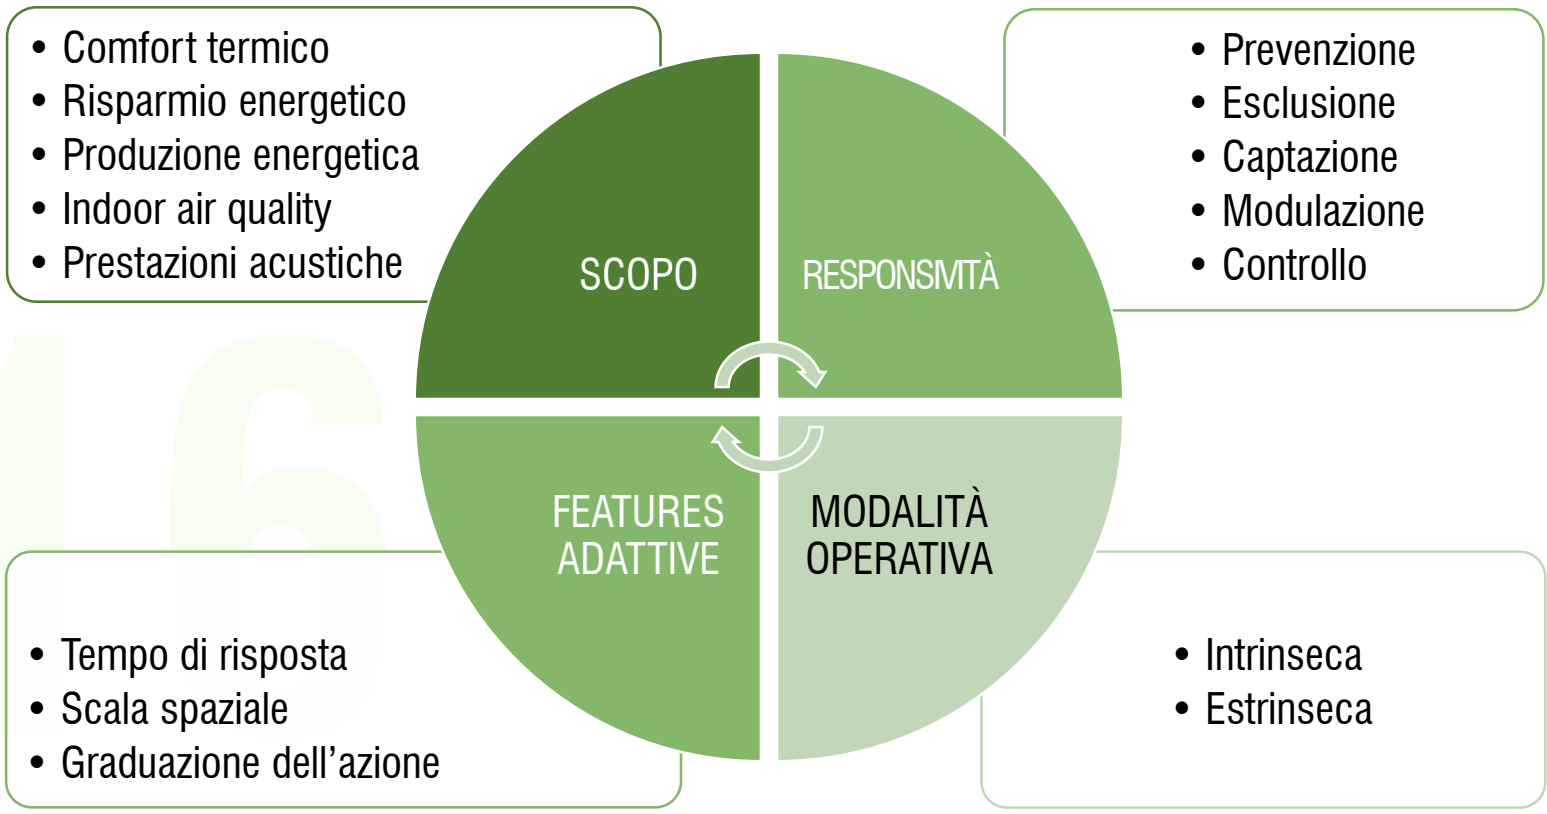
• Comfort termico
• Risparmio energetico
• Produzione energetica
• Indoor air quality
• Prestazioni acustiche

SCOPO

RESPONSIVITÀ

• Prevenzione
• Esclusione
• Captazione
• Modulazione
• Controllo

FEATURES ADATTIVE

MODALITÀ OPERATIVA

• Tempo di risposta
• Scala spaziale
• Graduazione dell'azione

• Intrinseca
• Estrinseca